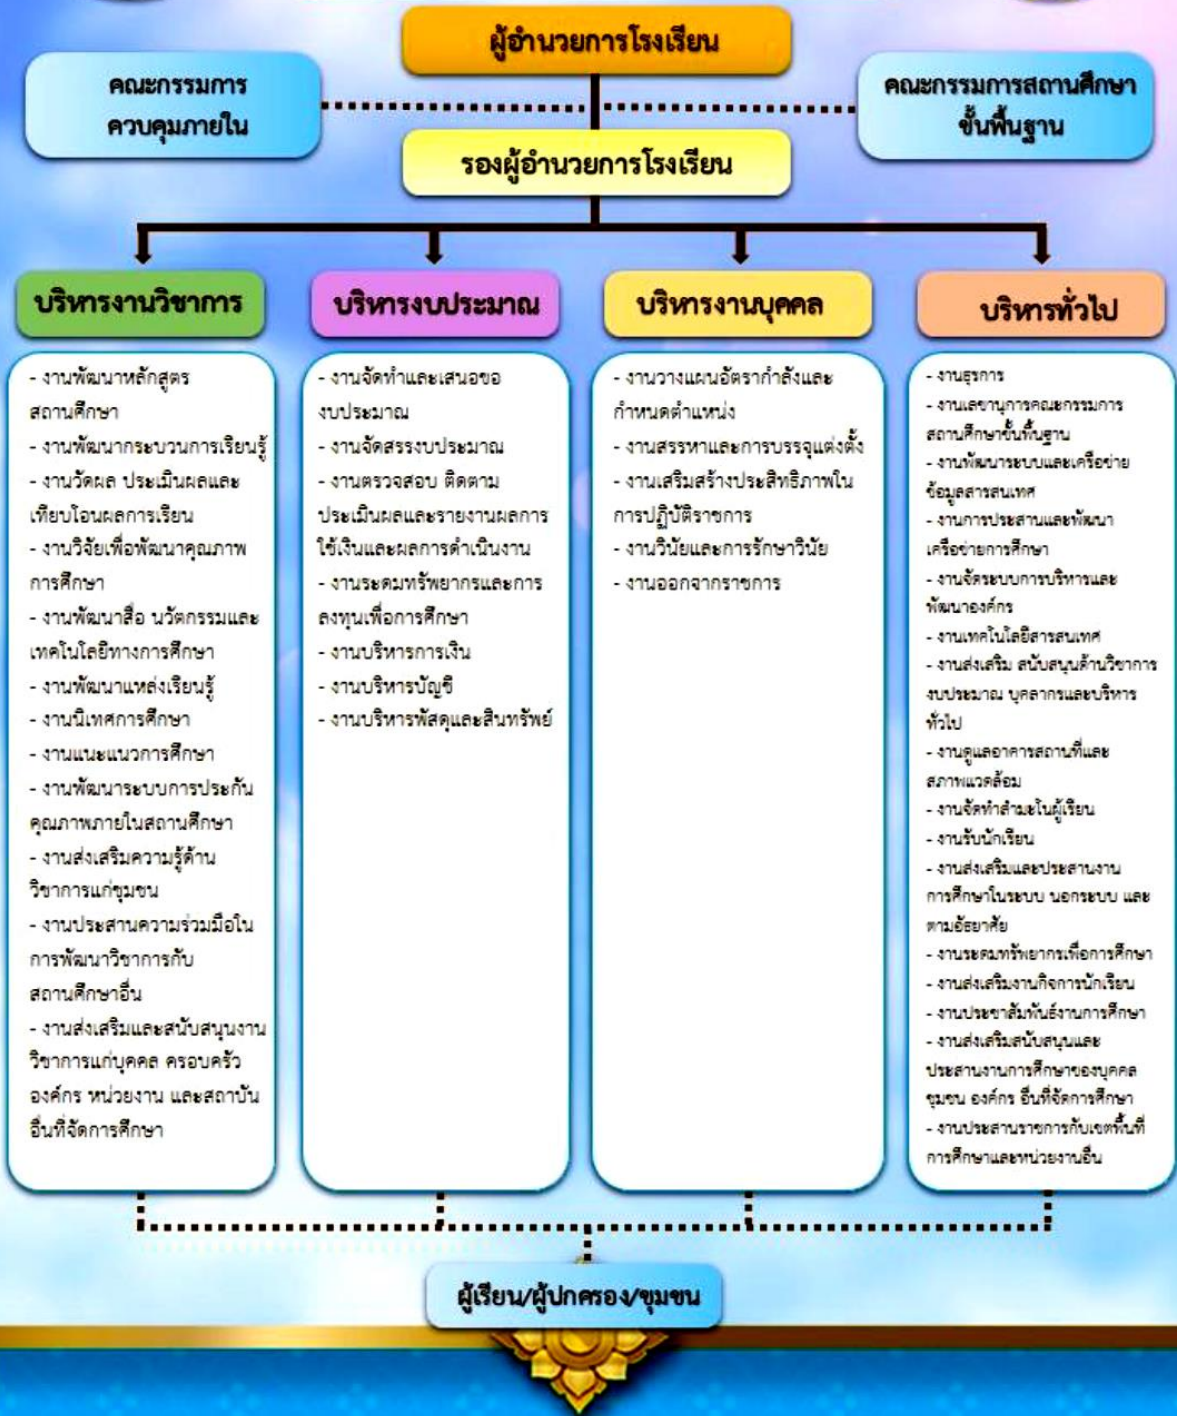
ผู้อำนวยการโรงเรียน

คณะกรรมการควบคุมภายใน

คณะกรรมการสถานศึกษาขั้นพื้นฐาน

รองผู้อำนวยการโรงเรียน

บริหารงานวิชาการ

- งานพัฒนาหลักสูตรสถานศึกษา
- งานพัฒนากระบวนการเรียนรู้
- งานวัดผล ประเมินผลและเทียบโอนผลการเรียน
- งานวิจัยเพื่อพัฒนาคุณภาพการศึกษา
- งานพัฒนาสื่อ นวัตกรรมและเทคโนโลยีทางการศึกษา
- งานพัฒนาแหล่งเรียนรู้
- งานนิเทศการศึกษา
- งานแนะแนวการศึกษา
- งานพัฒนาระบบการประกันคุณภาพภายในสถานศึกษา
- งานส่งเสริมความรู้ด้านวิชาการแก่ชุมชน
- งานประสานความร่วมมือในการพัฒนาวิชาการกับสถานศึกษาอื่น
- งานส่งเสริมและสนับสนุนงานวิชาการแก่บุคคล ครอบครัว องค์กร หน่วยงาน และสถาบันอื่นที่จัดการศึกษา

บริหารงบประมาณ

- งานจัดทำและเสนอของบประมาณ
- งานจัดสรรงบประมาณ
- งานตรวจสอบ ติดตาม ประเมินผลและรายงานผลการใช้เงินและผลการดำเนินงาน
- งานระดมทรัพยากรและการลงทุนเพื่อการศึกษา
- งานบริหารการเงิน
- งานบริหารบัญชี
- งานบริหารพัสดุและสินทรัพย์

บริหารงานบุคคล

- งานวางแผนอัตรากำลังและกำหนดตำแหน่ง
- งานสรรหาและการบรรจุแต่งตั้ง
- งานเสริมสร้างประสิทธิภาพในการปฏิบัติราชการ
- งานวินัยและการรักษาวินัย
- งานออกจากราชการ

บริหารทั่วไป

- งานธุรการ
- งานเลขานุการคณะกรรมการสถานศึกษาขั้นพื้นฐาน
- งานพัฒนาระบบและเครือข่ายข้อมูลสารสนเทศ
- งานการประสานและพัฒนาเครือข่ายการศึกษา
- งานจัดระบบการบริหารและพัฒนาองค์กร
- งานเทคโนโลยีสารสนเทศ
- งานส่งเสริม สนับสนุนด้านวิชาการ งบประมาณ บุคลากรและบริหารทั่วไป
- งานดูแลอาคารสถานที่และสภาพแวดล้อม
- งานจัดทำสำมะโนผู้เรียน
- งานรับนักเรียน
- งานส่งเสริมและประสานงานการศึกษาในระบบ นอกระบบ และตามอัธยาศัย
- งานระดมทรัพยากรเพื่อการศึกษา
- งานส่งเสริมงานกิจการนักเรียน
- งานประชาสัมพันธ์งานการศึกษา
- งานส่งเสริมสนับสนุนและประสานงานการศึกษาของบุคคล ชุมชน องค์กร อื่นที่จัดการศึกษา
- งานประสานราชการกับเขตพื้นที่การศึกษาและหน่วยงานอื่น

ผู้เรียน/ผู้ปกครอง/ชุมชน